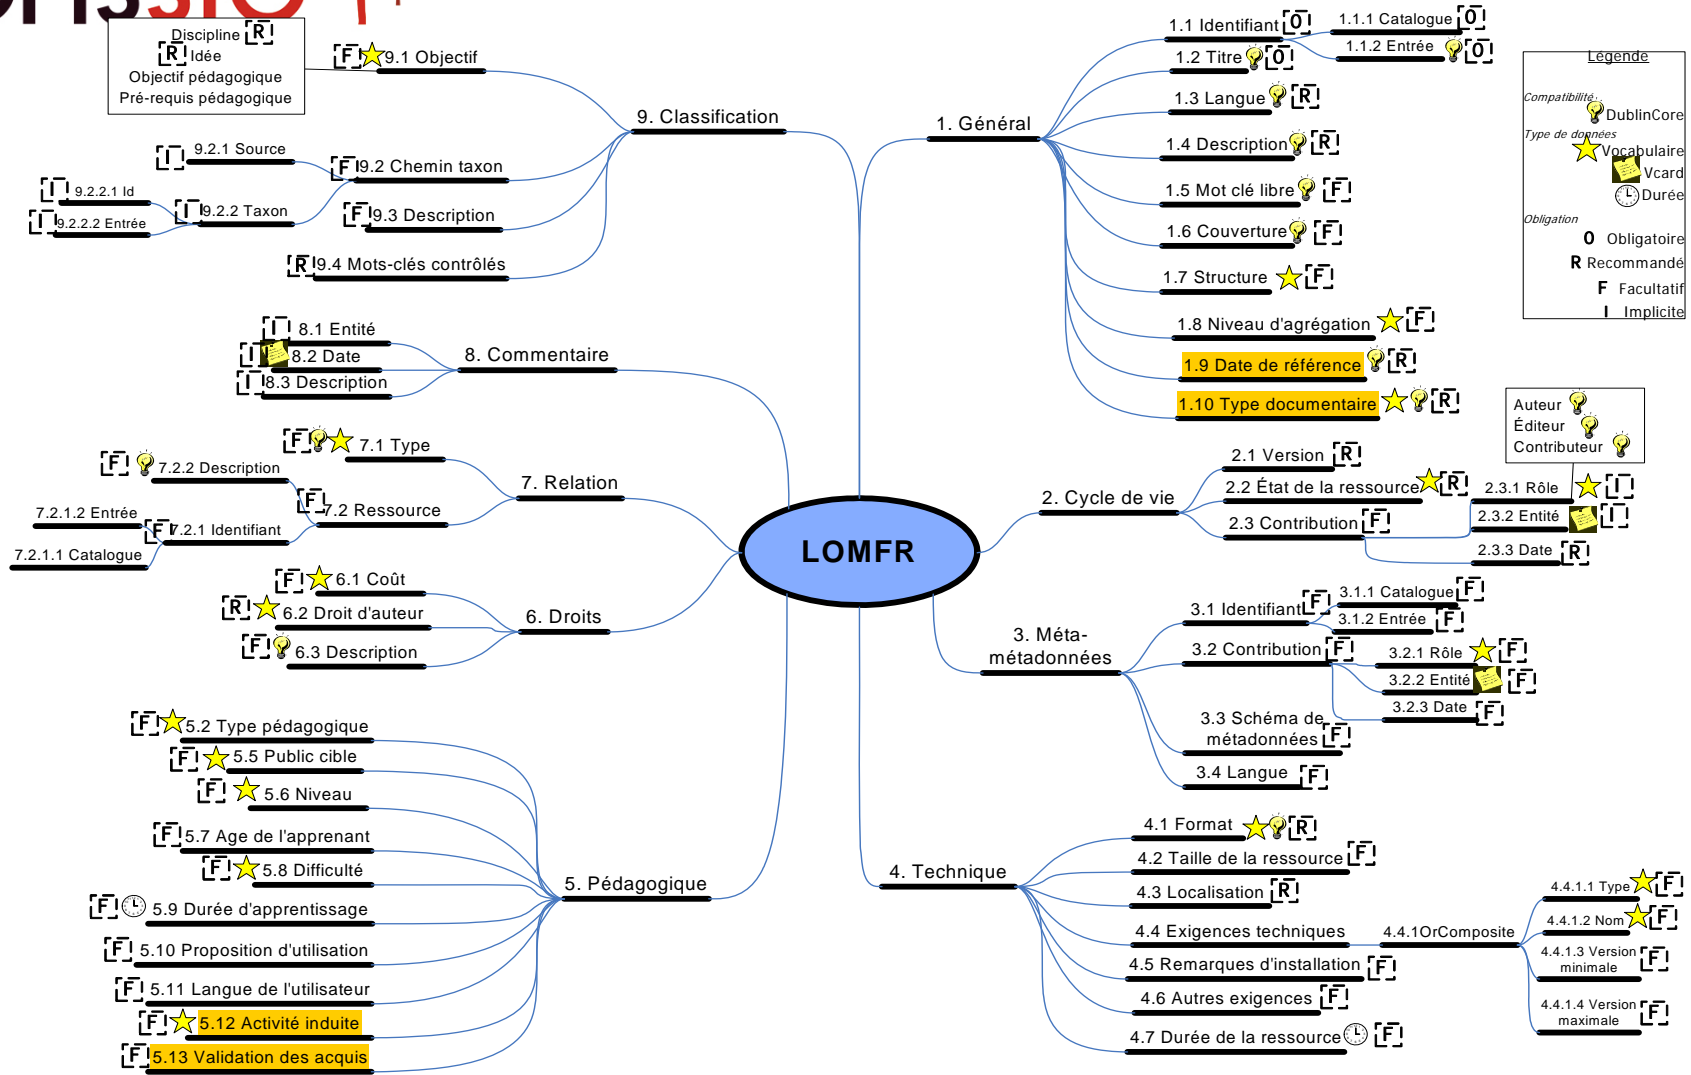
LOMFR

1. Général
1.1 Identifiant O
1.1.1 Catalogue O
1.1.2 Entrée O
1.2 Titre O
1.3 Langue R
1.4 Description R
1.5 Mot clé libre F
1.6 Couverture F
1.7 Structure F
1.8 Niveau d'agrégation F
1.9 Date de référence R
1.10 Type documentaire R

2. Cycle de vie
2.1 Version R
2.2 État de la ressource R
2.3 Contribution F
2.3.1 Rôle I
2.3.2 Entité I
2.3.3 Date R
Auteur
Éditeur
Contributeur

3. Méta-métadonnées
3.1 Identifiant F
3.1.1 Catalogue F
3.1.2 Entrée F
3.2 Contribution F
3.2.1 Rôle F
3.2.2 Entité F
3.2.3 Date F
3.3 Schéma de métadonnées F
3.4 Langue F

4. Technique
4.1 Format R
4.2 Taille de la ressource F
4.3 Localisation R
4.4 Exigences techniques
4.4.1OrComposite
4.4.1.1 Type F
4.4.1.2 Nom F
4.4.1.3 Version minimale F
4.4.1.4 Version maximale F
4.5 Remarques d'installation F
4.6 Autres exigences F
4.7 Durée de la ressource F

5. Pédagogique
F 5.2 Type pédagogique
F 5.5 Public cible
F 5.6 Niveau
F 5.7 Age de l'apprenant
F 5.8 Difficulté
F 5.9 Durée d'apprentissage
F 5.10 Proposition d'utilisation
F 5.11 Langue de l'utilisateur
F 5.12 Activité induite
F 5.13 Validation des acquis

6. Droits
F 6.1 Coût
R 6.2 Droit d'auteur
F 6.3 Description

7. Relation
F 7.1 Type
F 7.2 Ressource
F 7.2.1 Identifiant
7.2.1.1 Catalogue
7.2.1.2 Entrée
F 7.2.2 Description

8. Commentaire
I 8.1 Entité
I 8.2 Date
I 8.3 Description

9. Classification
F 9.1 Objectif
Discipline R
R Idée
Objectif pédagogique
Pré-requis pédagogique
F 9.2 Chemin taxon
I 9.2.1 Source
I 9.2.2 Taxon
I 9.2.2.1 Id
I 9.2.2.2 Entrée
F 9.3 Description
R 9.4 Mots-clés contrôlés

Légende
Compatibilité
DublinCore
Type de données
Vocabulaire
Vcard
Durée
Obligation
O Obligatoire
R Recommandé
F Facultatif
I Implicite